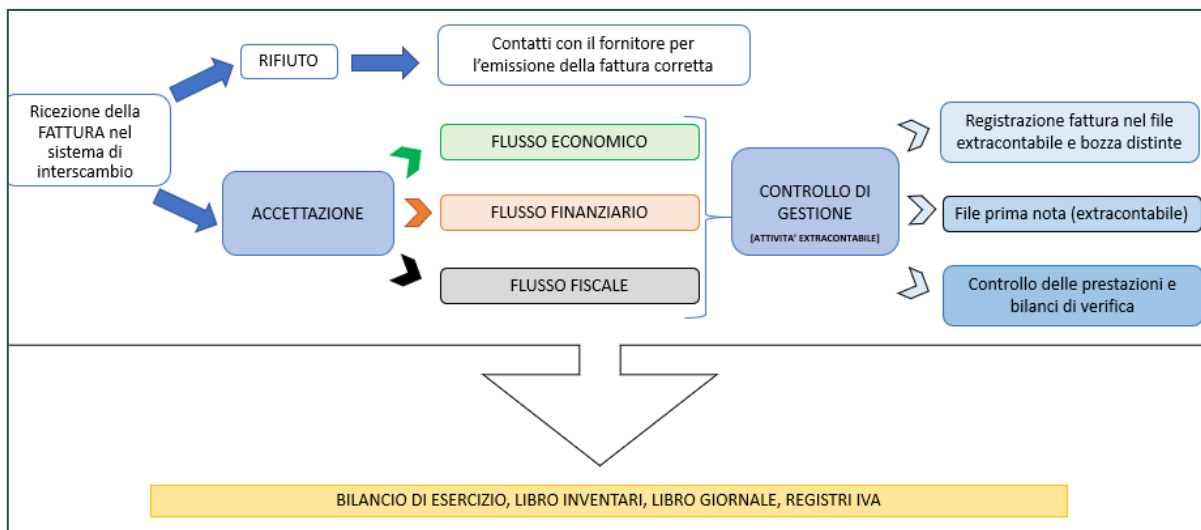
Ricezione della FATTURA nel sistema di interscambio

RIFIUTO

Contatti con il fornitore per l'emissione della fattura corretta

ACCETTAZIONE

FLUSSO ECONOMICO

FLUSSO FINANZIARIO

FLUSSO FISCALE

CONTROLLO DI GESTIONE
[ATTIVITA' EXTRACONTABILE]

Registrazione fattura nel file extracontabile e bozza distinte

File prima nota (extracontabile)

Controllo delle prestazioni e bilanci di verifica

BILANCIO DI ESERCIZIO, LIBRO INVENTARI, LIBRO GIORNALE, REGISTRI IVA